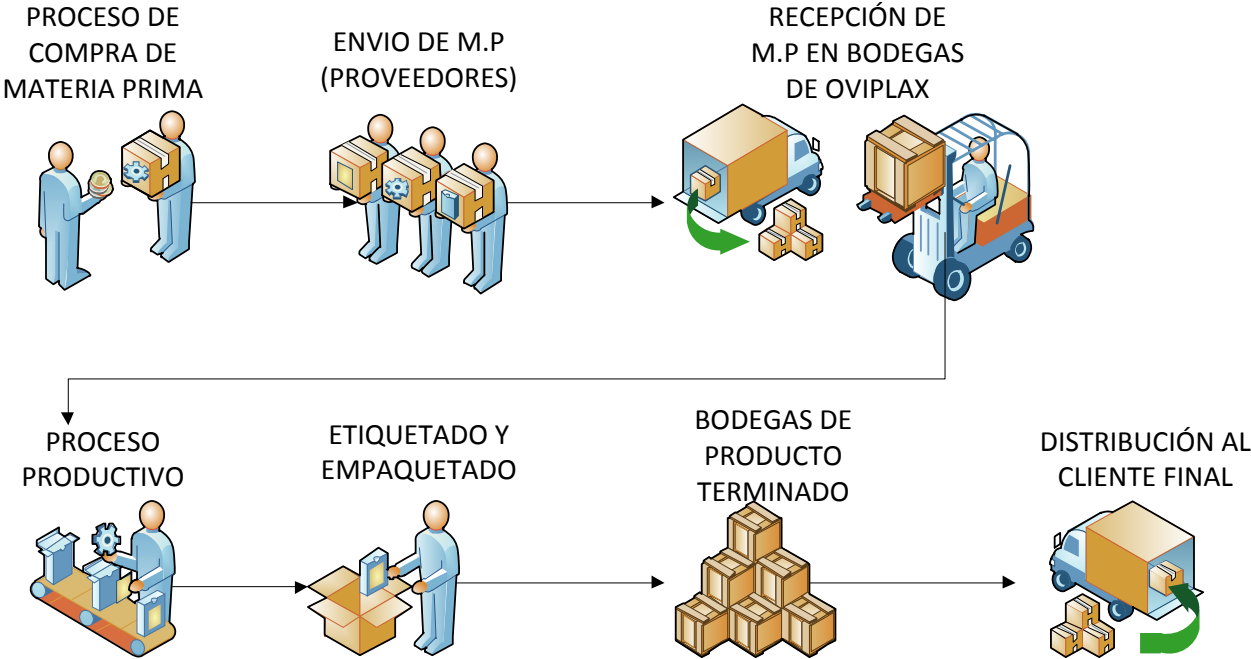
PROCESO DE COMPRA DE MATERIA PRIMA

ENVIO DE M.P (PROVEEDORES)

RECEPCIÓN DE M.P EN BODEGAS DE OVIPLAX

PROCESO PRODUCTIVO

ETIQUETADO Y EMPAQUETADO

BODEGAS DE PRODUCTO TERMINADO

DISTRIBUCIÓN AL CLIENTE FINAL